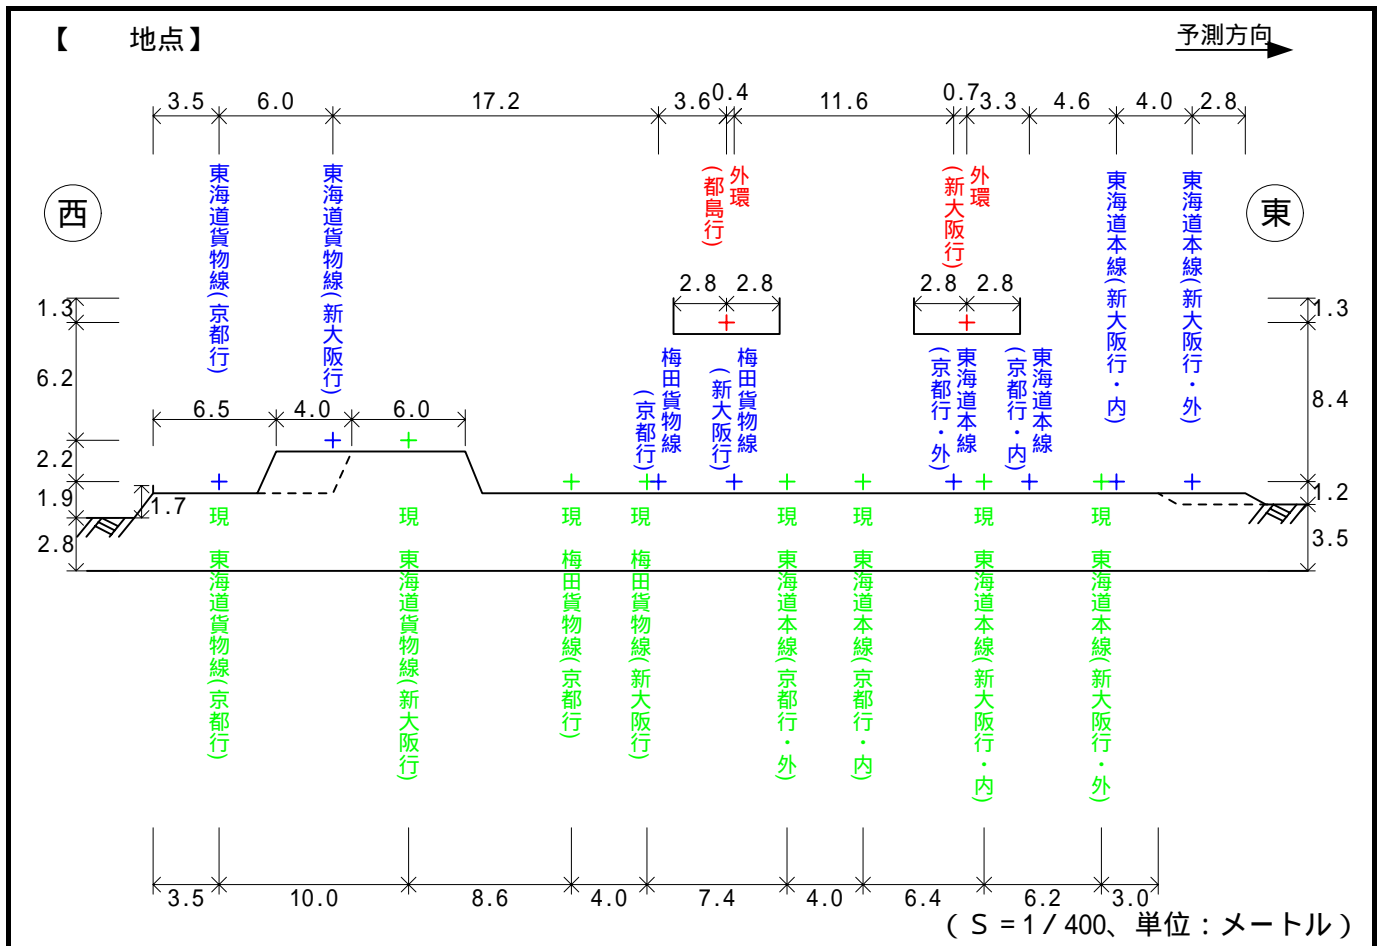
【 地点】

予測方向

3.5 6.0 17.2 3.6 0.4 11.6 0.7 3.3 4.6 4.0 2.8

西

東

東海道貨物線（京都行）

東海道貨物線（新大阪行）

外環（都島行）

外環（新大阪行）

東海道本線（新大阪行・内）

東海道本線（新大阪行・外）

2.8 2.8

2.8 2.8

1.3

6.2

2.2

1.9

2.8

1.7

1.3

8.4

1.2

3.5

6.5 4.0 6.0

梅田貨物線（京都行）

梅田貨物線（新大阪行）

東海道本線（京都行・外）

東海道本線（京都行・内）

現 東海道貨物線（京都行）

現 東海道貨物線（新大阪行）

現 梅田貨物線（京都行）

現 梅田貨物線（新大阪行）

現 東海道本線（京都行・外）

現 東海道本線（京都行・内）

現 東海道本線（新大阪行・内）

現 東海道本線（新大阪行・外）

3.5 10.0 8.6 4.0 7.4 4.0 6.4 6.2 3.0

（S＝1／400、単位：メートル）